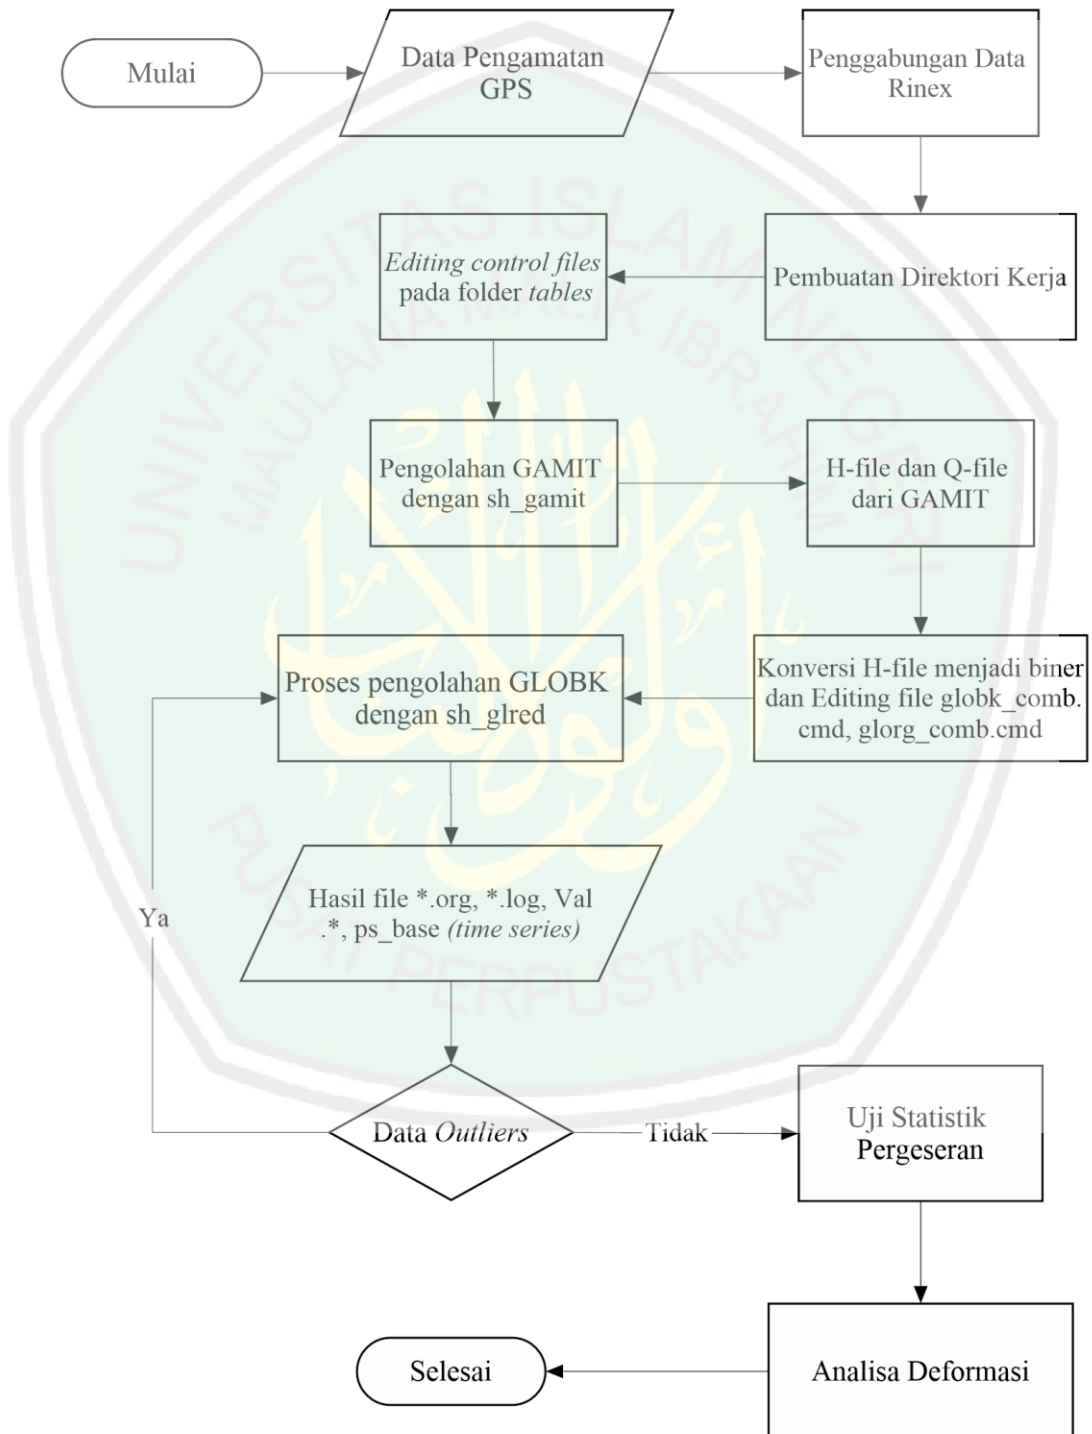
Mulai

Data Pengamatan GPS

Penggabungan Data Rinex

Pembuatan Direktori Kerja

*Editing control files* pada folder *tables*

Pengolahan GAMIT dengan sh_gamit

H-file dan Q-file dari GAMIT

Konversi H-file menjadi biner dan Editing file globk_comb.cmd, glorg_comb.cmd

Proses pengolahan GLOBK dengan sh_glred

Hasil file *.org, *.log, Val .*, ps_base *(time series)*

Ya

Data *Outliers*

Tidak

Uji Statistik Pergeseran

Analisa Deformasi

Selesai

UNIVERSITAS ISLAM NEGERI MAULANA MALIK IBRAHIM

PUSAT PERPUSTAKAAN